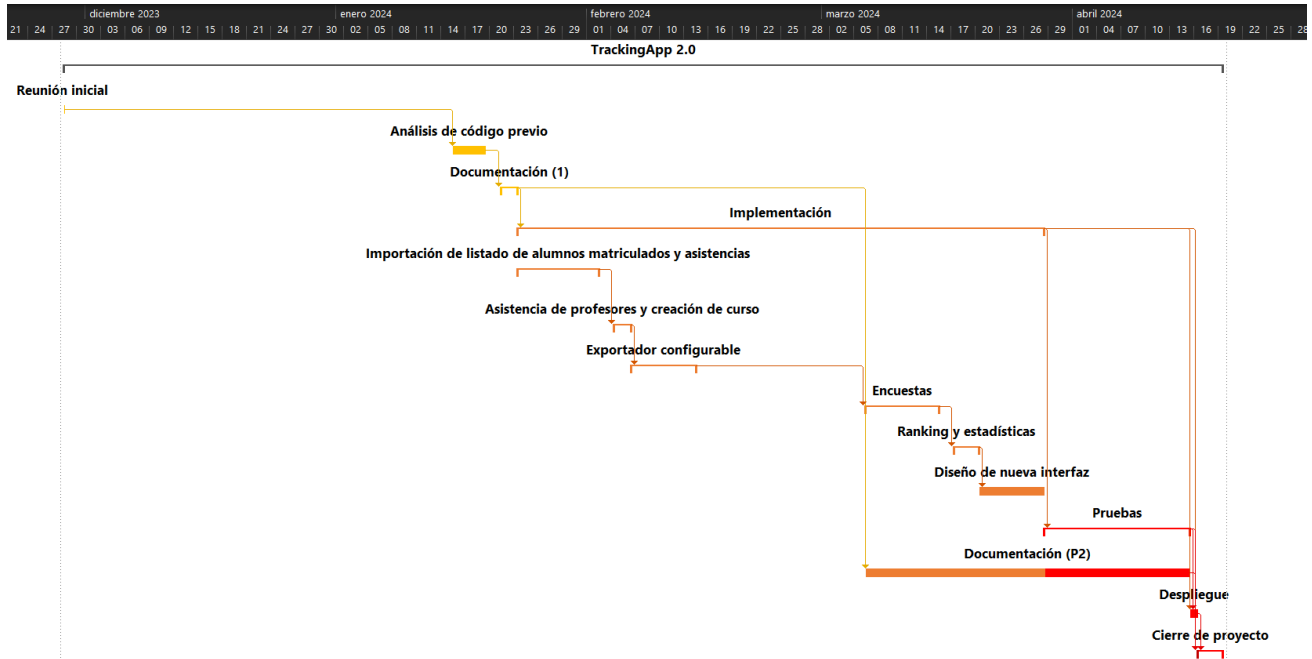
diciembre 2023 | enero 2024 | febrero 2024 | marzo 2024 | abril 2024

21 | 24 | 27 | 30 | 03 | 06 | 09 | 12 | 15 | 18 | 21 | 24 | 27 | 30 | 02 | 05 | 08 | 11 | 14 | 17 | 20 | 23 | 26 | 29 | 01 | 04 | 07 | 10 | 13 | 16 | 19 | 22 | 25 | 28 | 02 | 05 | 08 | 11 | 14 | 17 | 20 | 23 | 26 | 29 | 01 | 04 | 07 | 10 | 13 | 16 | 19 | 22 | 25 | 28

TrackingApp 2.0

Reunión inicial

Análisis de código previo

Documentación (1)

Implementación

Importación de listado de alumnos matriculados y asistencias

Asistencia de profesores y creación de curso

Exportador configurable

Encuestas

Ranking y estadísticas

Diseño de nueva interfaz

Pruebas

Documentación (P2)

Despliegue

Cierre de proyecto